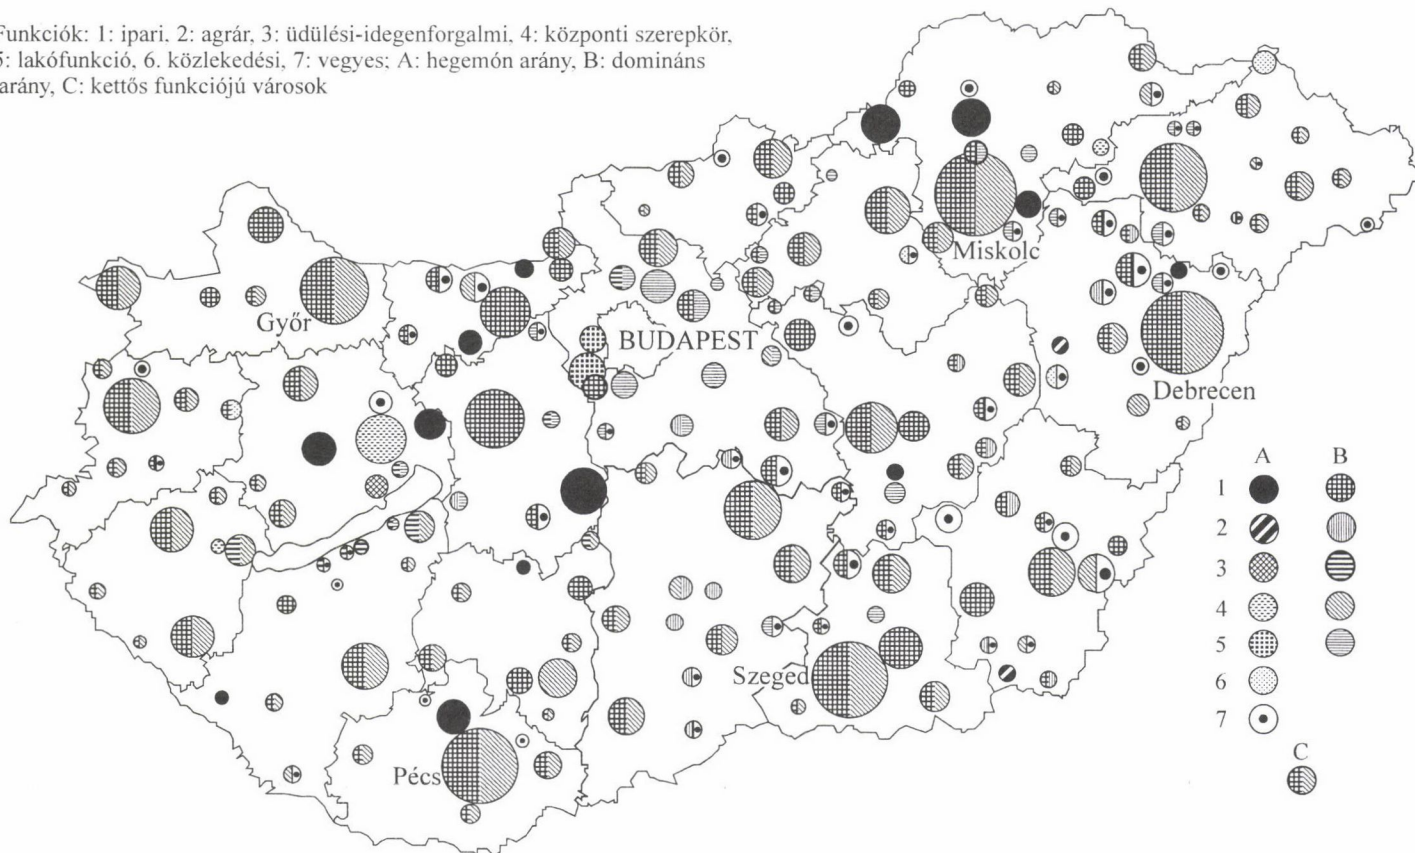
Funkciók: 1: ipari, 2: agrár, 3: üdülési-idegenforgalmi, 4: központi szerepkör, 5: lakófunkció, 6. közlekedési, 7: vegyes; A: hegemón arány, B: domináns arány, C: kettős funkciójú városok

Miskolc

Győr

BUDAPEST

Debrecen

A

B

1

2

3

4

5

6

7

C

Szeged

Pécs